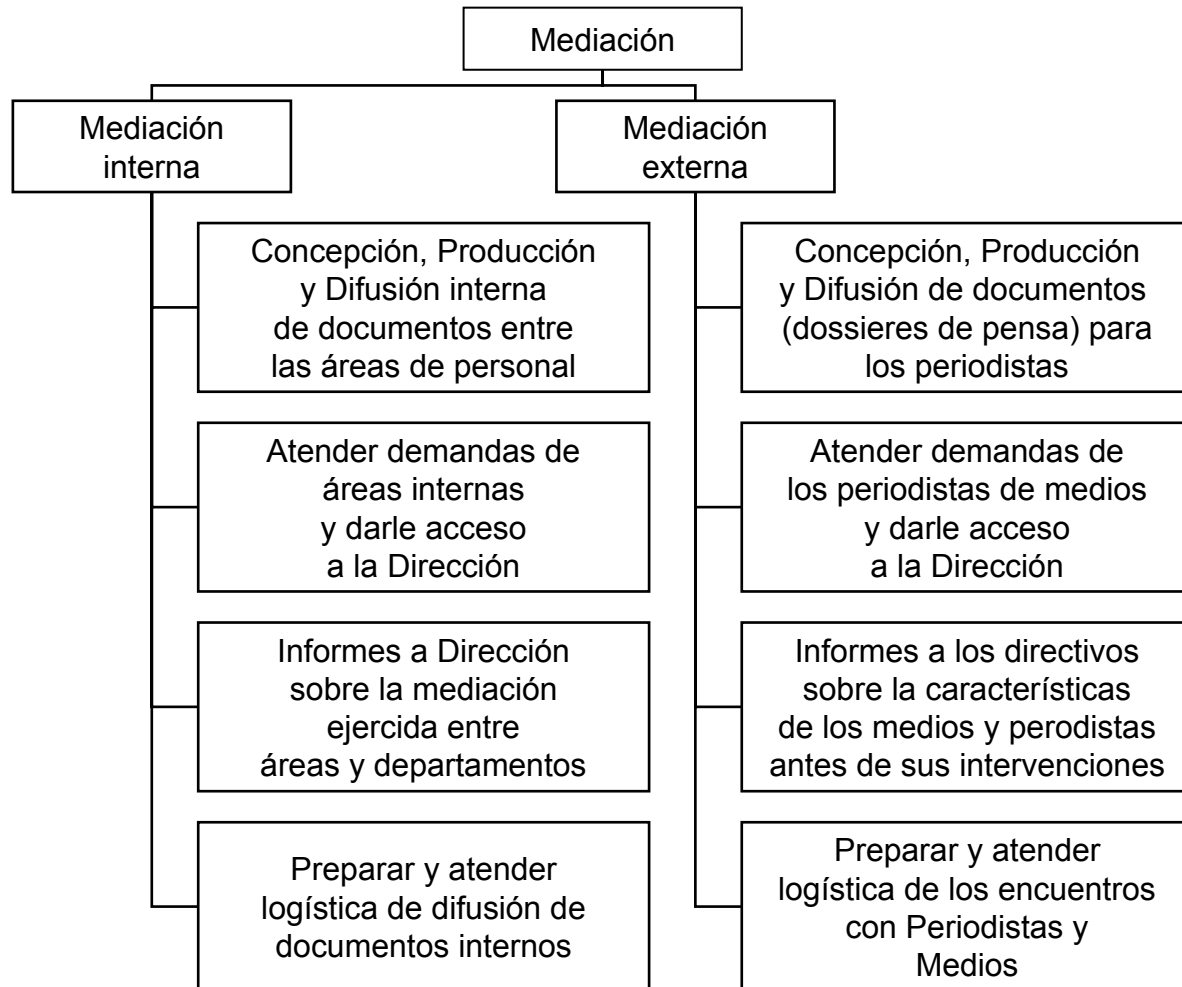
Mediación

Mediación interna

Concepción, Producción y Difusión interna de documentos entre las áreas de personal

Atender demandas de áreas internas y darle acceso a la Dirección

Informes a Dirección sobre la mediación ejercida entre áreas y departamentos

Preparar y atender logística de difusión de documentos internos

Mediación externa

Concepción, Producción y Difusión de documentos (dossieres de pensa) para los periodistas

Atender demandas de los periodistas de medios y darle acceso a la Dirección

Informes a los directivos sobre la características de los medios y perodistas antes de sus intervenciones

Preparar y atender logística de los encuentros con Periodistas y Medios